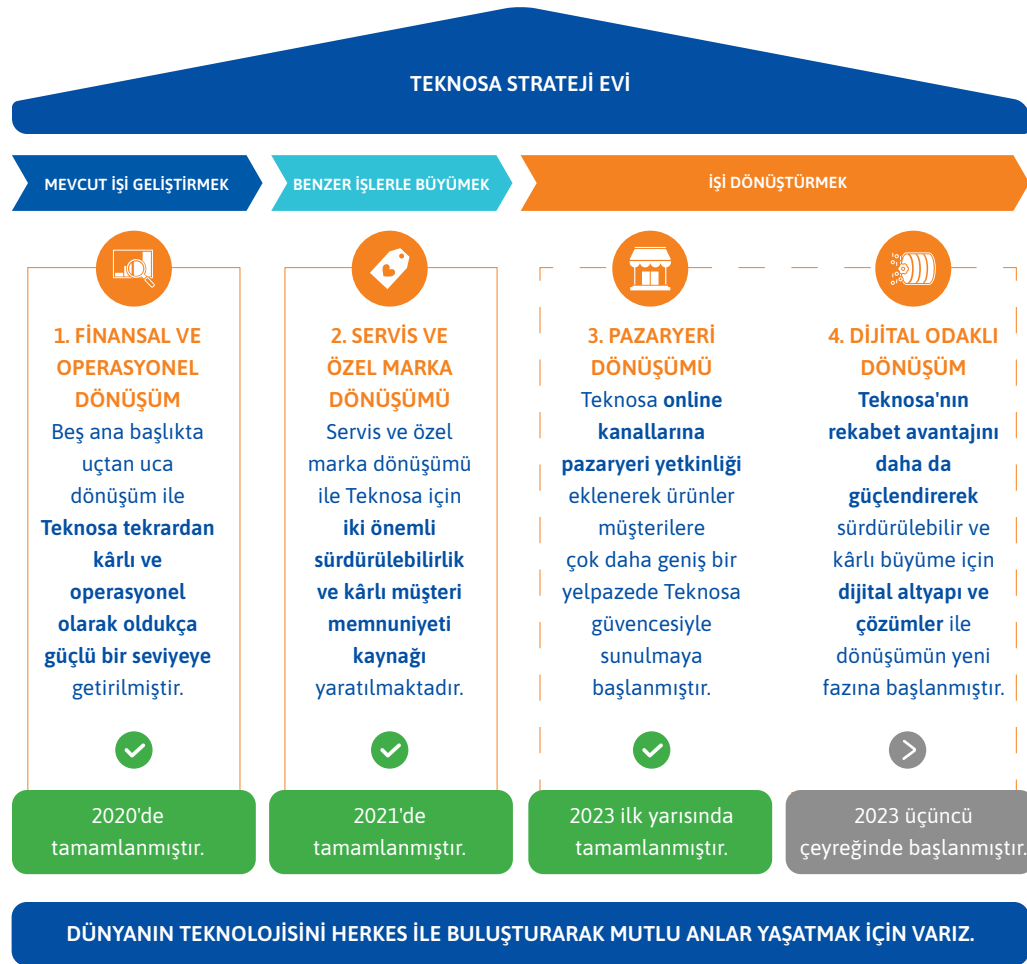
TEKNOSA STRATEJİ EVİ

MEVCUT İŞİ GELİŞTİRMEK

BENZER İŞLERLE BÜYÜMEK

İŞİ DÖNÜŞTÜRMEK

1. FİNANSAL VE OPERASYONEL DÖNÜŞÜM

Beş ana başlıkta uçtan uca dönüşüm ile Teknosa tekrardan kârlı ve operasyonel olarak oldukça güçlü bir seviyeye getirilmiştir.

2020'de tamamlanmıştır.

2. SERVİS VE ÖZEL MARKA DÖNÜŞÜMÜ

Servis ve özel marka dönüşümü ile Teknosa için iki önemli sürdürülebilirlik ve kârlı müşteri memnuniyeti kaynağı yaratılmaktadır.

2021'de tamamlanmıştır.

3. PAZARYERİ DÖNÜŞÜMÜ

Teknosa online kanallarına pazaryeri yetkinliği eklenerek ürünler müşterilere çok daha geniş bir yelpazede Teknosa güvencesiyle sunulmaya başlanmıştır.

2023 ilk yarısında tamamlanmıştır.

4. DİJİTAL ODAKLI DÖNÜŞÜM

Teknosa'nın rekabet avantajını daha da güçlendirerek sürdürülebilir ve kârlı büyüme için dijital altyapı ve çözümler ile dönüşümün yeni fazına başlanmıştır.

2023 üçüncü çeyreğinde başlanmıştır.

DÜNYANIN TEKNOLOJİSİNİ HERKES İLE BULUŞTURARAK MUTLU ANLAR YAŞATMAK İÇİN VARIZ.